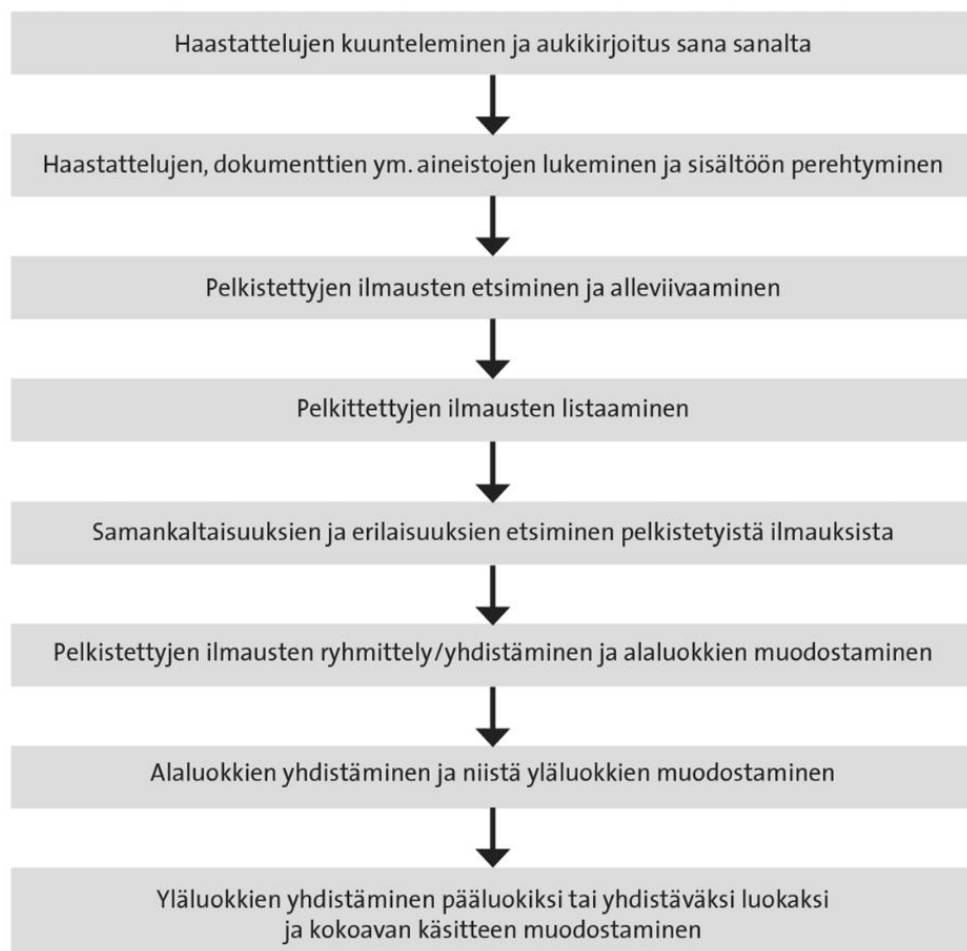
Haastattelujen kuunteleminen ja aukikirjoitus sana sanalta

Haastattelujen, dokumenttien ym. aineistojen lukeminen ja sisältöön perehtyminen

Pelkistettyjen ilmausten etsiminen ja alleviivaaminen

Pelkittettyjen ilmausten listaaminen

Samankaltaisuuksien ja erilaisuuksien etsiminen pelkistetyistä ilmauksista

Pelkistettyjen ilmausten ryhmittely/yhdistäminen ja alaluokkien muodostaminen

Alaluokkien yhdistäminen ja niistä yläluokkien muodostaminen

Yläluokkien yhdistäminen pääluokiksi tai yhdistäväksi luokaksi ja kokoavan käsitteen muodostaminen